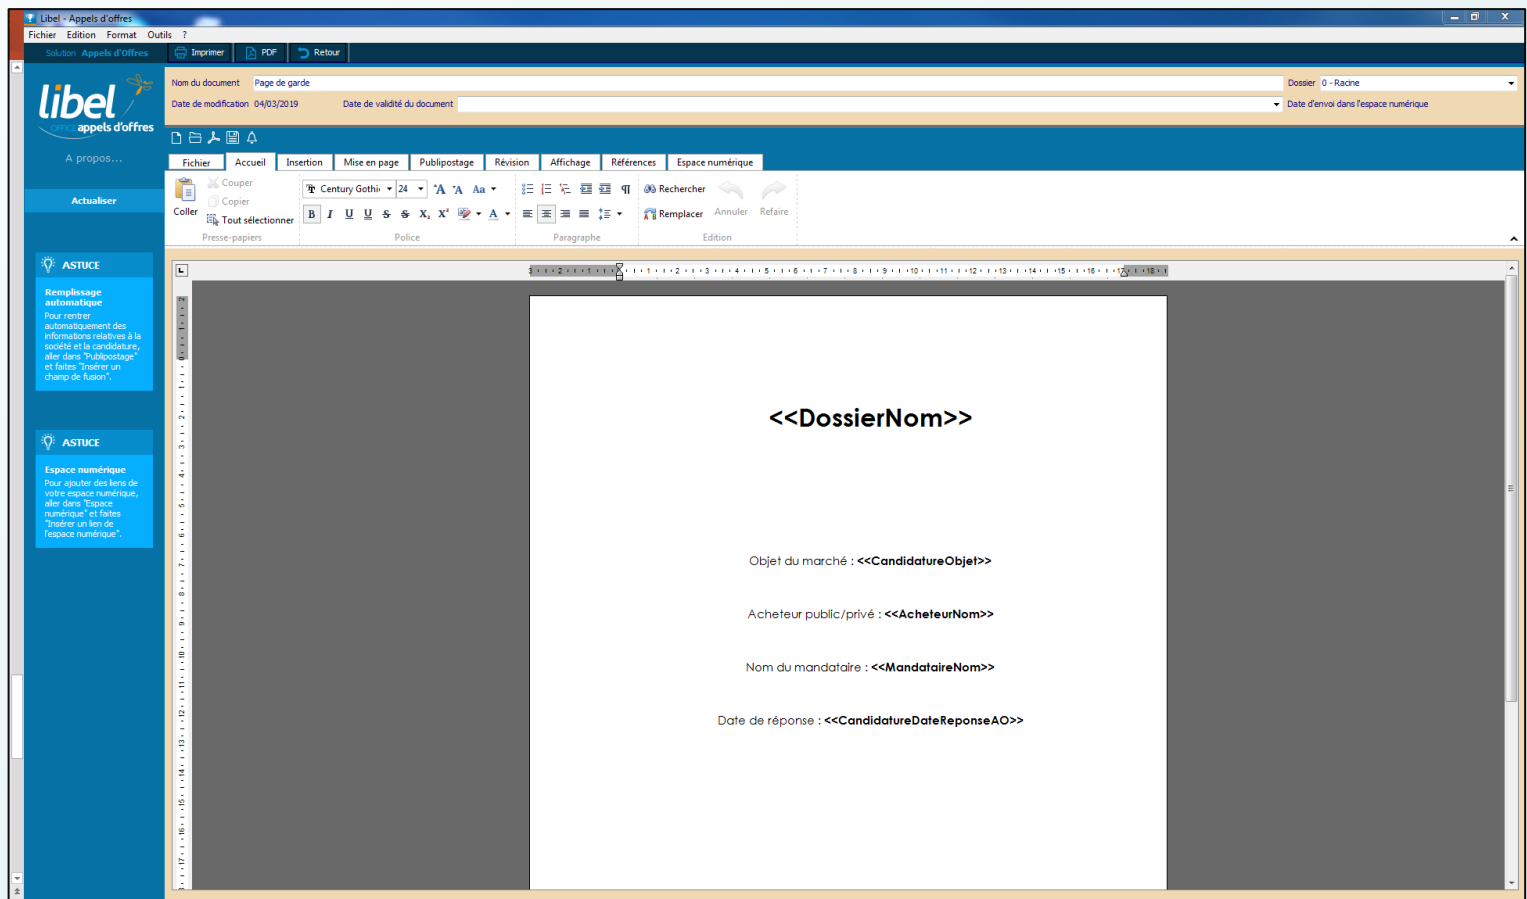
Libel - Appels d'offres

Fichier Edition Format Outils ?

Solution Appels d'Offres

Imprimer PDF Retour

libel office appels d'offres

A propos...

Actualiser

ASTUCE

Remplissage automatique
Pour rentrer automatiquement des informations relatives à la société et la candidature, aller dans "Publipostage" et faites "Insérer un champ de fusion".

ASTUCE

Espace numérique
Pour ajouter des liens de votre espace numérique, aller dans "Espace numérique" et faites "Insérer un lien de l'espace numérique".

Nom du document Page de garde
Dossier 0 - Racine
Date de modification 04/03/2019 Date de validité du document
Date d'envoi dans l'espace numérique

Fichier Accueil Insertion Mise en page Publipostage Révision Affichage Références Espace numérique

Coller Couper Copier Tout sélectionner
Presse-papiers
Century Gothic 24
Police
Paragraphe
Rechercher Remplacer Annuler Refaire
Edition

<<DossierNom>>

Objet du marché : <<CandidatureObjet>>

Acheteur public/privé : <<AcheteurNom>>

Nom du mandataire : <<MandataireNom>>

Date de réponse : <<CandidatureDateReponseAO>>